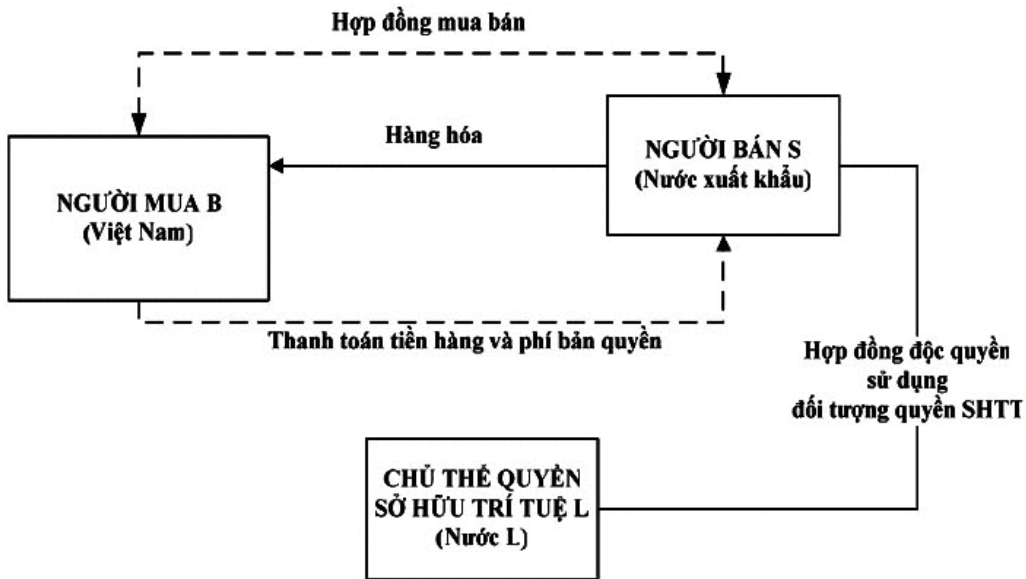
Hợp đồng mua bán

Hàng hóa

NGƯỜI BÁN S
(Nước xuất khẩu)

NGƯỜI MUA B
(Việt Nam)

Thanh toán tiền hàng và phí bản quyền

Hợp đồng độc quyền
sử dụng
đối tượng quyền SHTT

CHỦ THỂ QUYỀN
SỞ HỮU TRÍ TUỆ L
(Nước L)